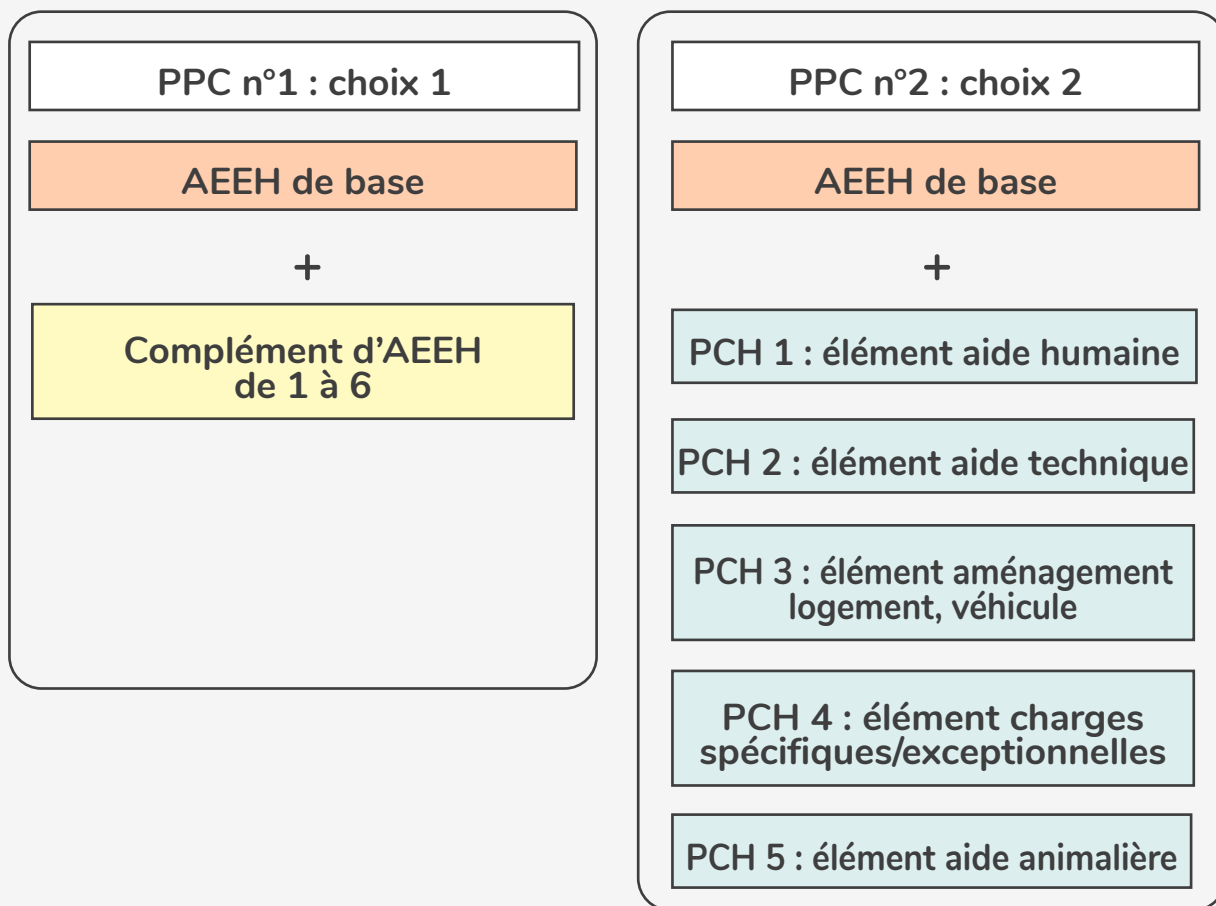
PPC n°1 : choix 1

AEEH de base

+

Complément d'AEEH de 1 à 6

PPC n°2 : choix 2

AEEH de base

+

PCH 1 : élément aide humaine

PCH 2 : élément aide technique

PCH 3 : élément aménagement logement, véhicule

PCH 4 : élément charges spécifiques/exceptionnelles

PCH 5 : élément aide animalière